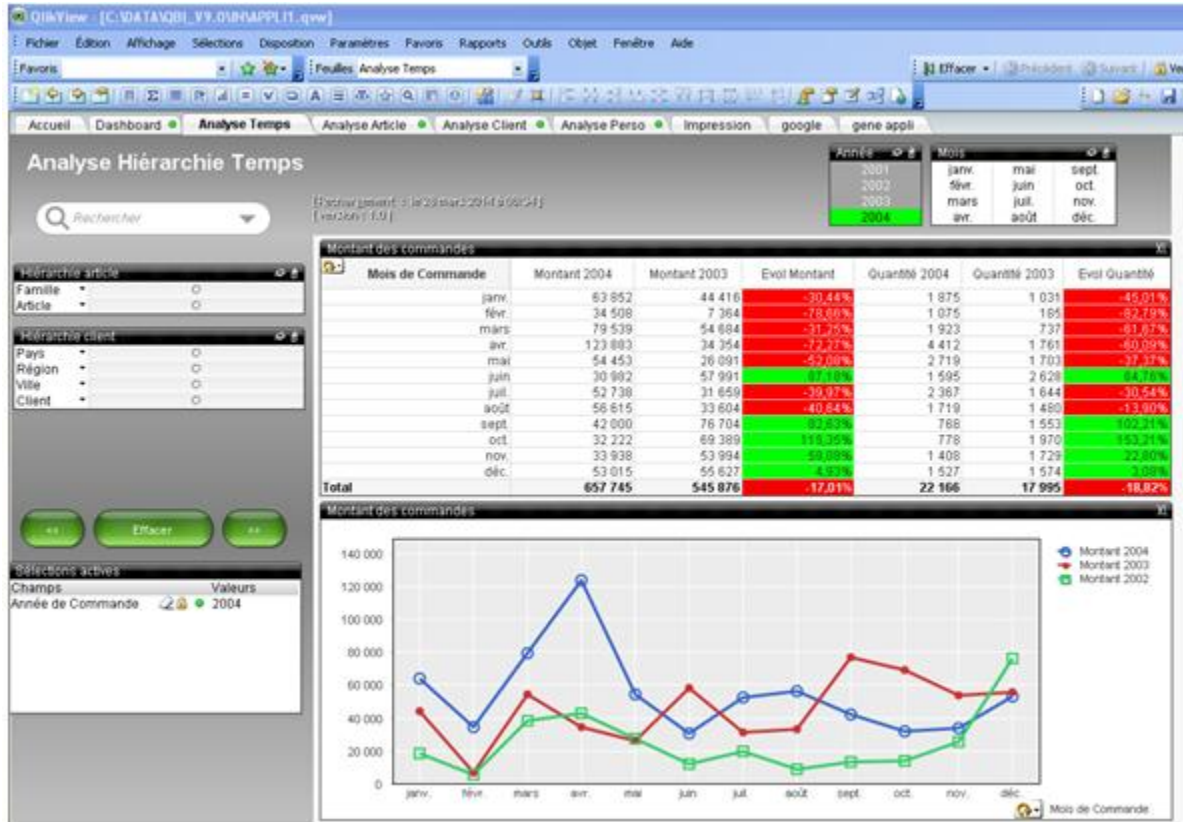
QlikView - [C:\DATA\QBI_V9.0\IH\APPLI1.qvw]

Fichier Édition Affichage Sélections Disposition Paramètres Favoris Rapports Outils Objet Fenêtre Aide

Favoris

Feuilles Analyse Temps

Effacer Précédent Suivant

Accueil | Dashboard | Analyse Temps | Analyse Article | Analyse Client | Analyse Perso | Impression | google | gene appli

Analyse Hiérarchie Temps

Rechercher

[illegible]

Année
2001
2002
2003
2004

Mois
janv. mai sept.
févr. juin oct.
mars juil. nov.
avr. août déc.

Hiérarchie article
Famille
Article

Hiérarchie client
Pays
Région
Ville
Client

Montant des commandes

| Mois de Commande | Montant 2004 | Montant 2003 | Evol Montant | Quantité 2004 | Quantité 2003 | Evol Quantité |
|---|---|---|---|---|---|---|
| janv. | 63 852 | 44 416 | -30,44% | 1 875 | 1 031 | -45,01% |
| févr. | 34 508 | 7 364 | -78,66% | 1 075 | 185 | -82,79% |
| mars | 79 539 | 54 684 | -31,25% | 1 923 | 737 | -61,67% |
| avr. | 123 883 | 34 354 | -72,27% | 4 412 | 1 761 | -60,09% |
| mai | 54 453 | 26 091 | -52,08% | 2 719 | 1 703 | -37,37% |
| juin | 30 982 | 57 991 | 87,18% | 1 595 | 2 628 | 64,76% |
| juil. | 52 738 | 31 659 | -39,97% | 2 367 | 1 644 | -30,54% |
| août | 56 615 | 33 604 | -40,64% | 1 719 | 1 480 | -13,90% |
| sept. | 42 000 | 76 704 | 82,63% | 768 | 1 553 | 102,21% |
| oct. | 32 222 | 69 389 | 115,35% | 778 | 1 970 | 153,21% |
| nov. | 33 938 | 53 994 | 59,09% | 1 408 | 1 729 | 22,80% |
| déc. | 53 015 | 55 627 | 4,93% | 1 527 | 1 574 | 3,08% |
| Total | 657 745 | 545 876 | -17,01% | 22 166 | 17 995 | -18,82% |

<< Effacer >>

Sélections actives
Champs Valeurs
Année de Commande 2004

Montant des commandes

140 000
120 000
100 000
80 000
60 000
40 000
20 000
0

janv. févr. mars avr. mai juin juil. août sept. oct. nov. déc.

Montant 2004
Montant 2003
Montant 2002

Mois de Commande